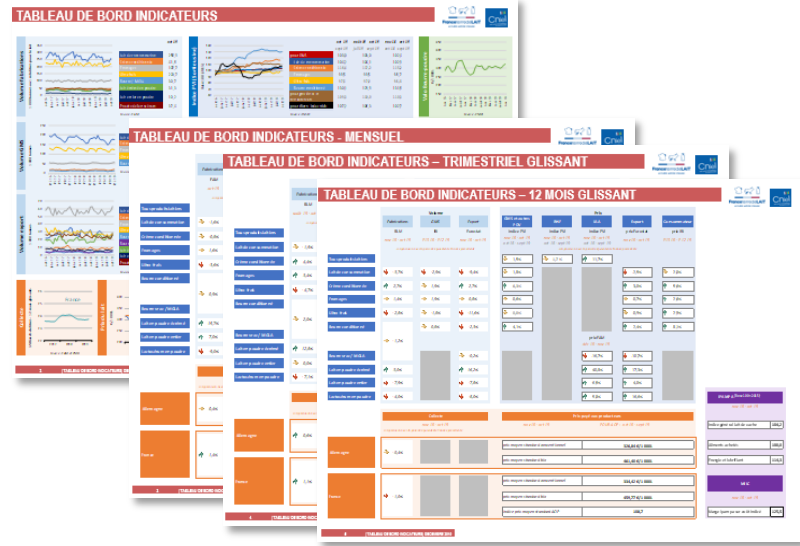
TABLEAU DE BORD INDICATEURS

TABLEAU DE BORD INDICATEURS - MENSUEL

TABLEAU DE BORD INDICATEURS – TRIMESTRIEL GLISSANT

TABLEAU DE BORD INDICATEURS – 12 MOIS GLISSANT

Volume
Prix
Fabrications
Export
Consommation
Collecte

Volume d'indicateurs
Volume UE
Volume export

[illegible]